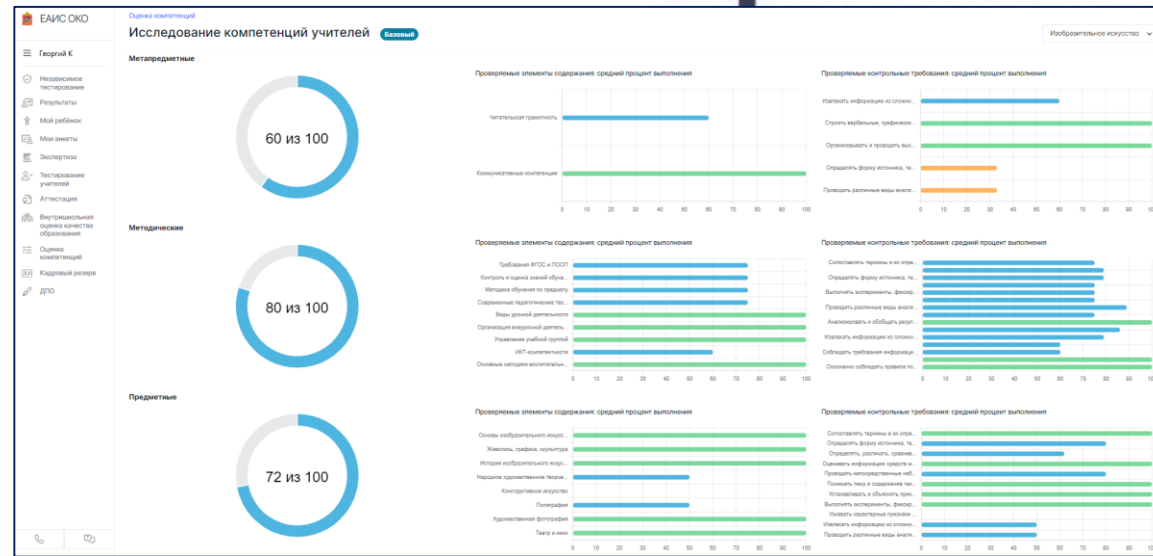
ЕАИС ОКО

Георгий К

Независимое тестирование
Результаты
Мой ребёнок
Мои анкеты
Экспертиза
Тестирование учителей
Аттестация
Внутришкольная оценка качества образования
Оценка компетенций
Кадровый резерв
ДПО

Оценка компетенций

Исследование компетенций учителей Базовый

Изобразительное искусство

Метапредметные

60 из 100

Проверяемые элементы содержания: средний процент выполнения

Читательская грамотность
Коммуникативные компетенции

0 10 20 30 40 50 60 70 80 90 100

Проверяемые контрольные требования: средний процент выполнения

Извлекать информацию из сложно...
Строить вербальные, графически...
Организовывать и проводить выс...
Определять форму источника, те...
Проводить различные виды анали...

0 10 20 30 40 50 60 70 80 90 100

Методические

80 из 100

Проверяемые элементы содержания: средний процент выполнения

Требования ФГОС и ПООП
Контроль и оценка знаний обуча...
Методика обучения по предмету
Современные педагогические тех...
Виды урочной деятельности
Организация внеурочной деятель...
Управление учебной группой
ИКТ-компетентности
Основные методики воспитательн...

0 10 20 30 40 50 60 70 80 90 100

Проверяемые контрольные требования: средний процент выполнения

Сопоставлять термины и их опре...
Определять форму источника, те...
Выполнять эксперименты, фиксир...
Проводить различные виды анали...
Анализировать и обобщать резул...
Извлекать информацию из сложно...
Соблюдать требования информаци...
Осознанно соблюдать правила по...

0 10 20 30 40 50 60 70 80 90 100

Предметные

72 из 100

Проверяемые элементы содержания: средний процент выполнения

Основы изобразительного искусс...
Живопись, графика, скульптура
История изобразительного искус...
Народное художественное творче...
Конструктивное искусство
Полиграфия
Художественная фотография
Театр и кино

0 10 20 30 40 50 60 70 80 90 100

Проверяемые контрольные требования: средний процент выполнения

Сопоставлять термины и их опре...
Определять форму источника, те...
Определять, различать, сравнив...
Оценивать информацию средств и...
Проводить непосредственные наб...
Понимать тему и содержание тек...
Устанавливать и объяснять прич...
Выполнять эксперименты, фиксир...
Указывать характерные признаки ...
Извлекать информацию из сложно...
Проводить различные виды анали...

0 10 20 30 40 50 60 70 80 90 100